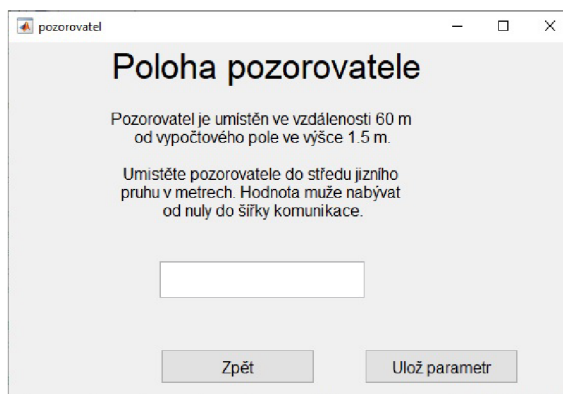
pozorovatel

Poloha pozorovatele

Pozorovatel je umístěn ve vzdálenosti 60 m od vypočtového pole ve výšce 1.5 m.

Umistěte pozorovatele do středu jizniho pruhu v metrech. Hodnota muže nabývat od nuly do šiřky komunikace.

Zpět

Ulož parametr